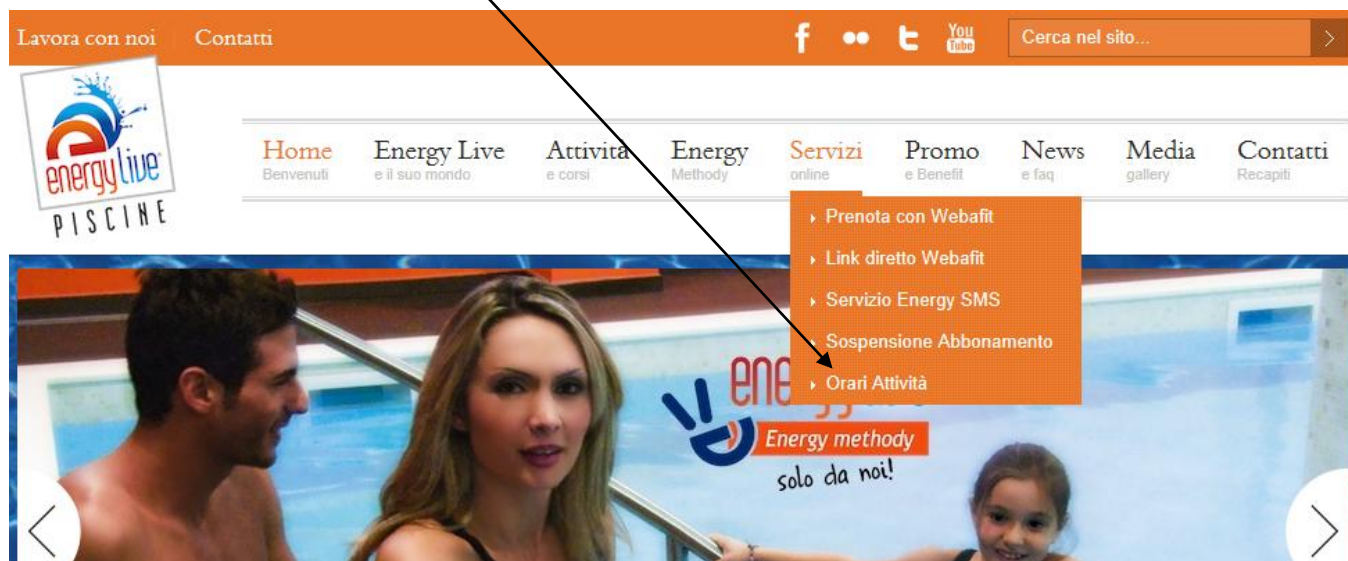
Lavora con noi Contatti

You Tube

Cerca nel sito...

energy live PISCINE

Home Benvenuti

Energy Live e il suo mondo

Attività e corsi

Energy Methody

Servizi online

Promo e Benefit

News e faq

Media gallery

Contatti Recapiti

Prenota con Webafit

Link diretto Webafit

Servizio Energy SMS

Sospensione Abbonamento

Orari Attività

ene

Energy methody

solo da noi!